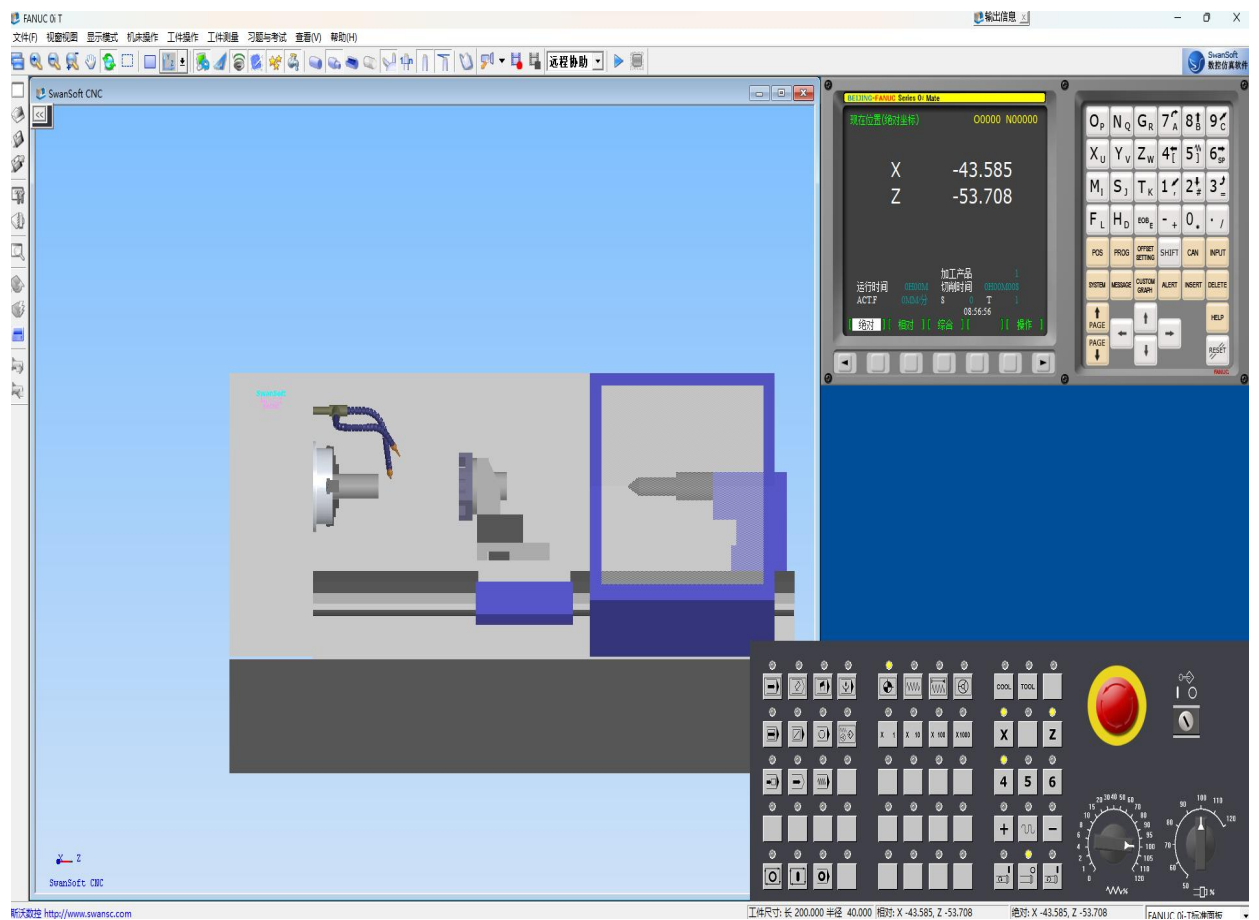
FANUC 0i T
输出信息
文件(F) 视窗视图 显示模式 机床操作 工件操作 工件测量 习题与考试 查看(V) 帮助(H)
远程协助
SwanSoft 数控仿真软件
SwanSoft CNC
BEIJING-FANUC Series 0i Mate
现在位置(绝对坐标) O0000 N00000
X -43.585
Z -53.708
加工产品 1
运行时间 0H0M 切削时间 0H0M0S
ACT.F 0MM/分 S 0 T 1
08:56:56
[ 绝对 ][ 相对 ][ 综合 ][ ][ 操作 ]
$O_P$ $N_Q$ $G_R$ $7_A$ $8_B$ $9_C$
$X_U$ $Y_V$ $Z_W$ $4_[$ $5_]$ $6_{SP}$
$M_I$ $S_J$ $T_K$ 1 2 3
$F_L$ $H_D$ $EOB_E$ - + 0 . /
POS PROG OFFSET SETTING SHIFT CAN INPUT
SYSTEM MESSAGE CUSTOM GRAPH ALERT INSERT DELETE
PAGE PAGE HELP RESET
FANUC
COOL TOOL
X 1 X 10 X 100 X 1000
X Z
4 5 6
+ -
Z
SwanSoft CNC
斯沃数控 http://www.swansc.com
工件尺寸: 长 200.000 半径 40.000 相对: X -43.585, Z -53.708
绝对: X -43.585, Z -53.708
FANUC 0i-T标准面板